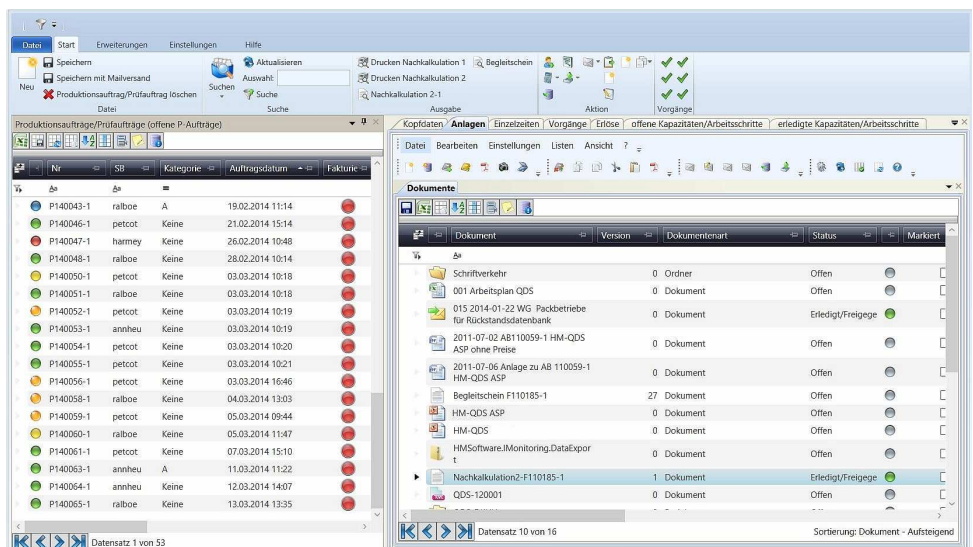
Datei Start Erweiterungen Einstellungen Hilfe

Neu
Speichern
Speichern mit Mailversand
Produktionsauftrag/Prüfauftrag löschen
Datei

Suchen
Aktualisieren
Auswahl:
Suche
Suche

Drucken Nachkalkulation 1
Begleitschein
Drucken Nachkalkulation 2
Nachkalkulation 2-1
Ausgabe

Aktion

Vorgänge

Produktionsaufträge/Prüfaufträge (offene P-Aufträge)

| Nr | SB | Kategorie | Auftragsdatum | Fakturie |
|---|---|---|---|---|
| P140043-1 | ralboe | A | 19.02.2014 11:14 | |
| P140046-1 | petcot | Keine | 21.02.2014 15:14 | |
| P140047-1 | harmey | Keine | 26.02.2014 10:48 | |
| P140048-1 | ralboe | Keine | 28.02.2014 10:14 | |
| P140050-1 | petcot | Keine | 03.03.2014 10:18 | |
| P140051-1 | ralboe | Keine | 03.03.2014 10:18 | |
| P140052-1 | petcot | Keine | 03.03.2014 10:19 | |
| P140053-1 | annheu | Keine | 03.03.2014 10:19 | |
| P140054-1 | petcot | Keine | 03.03.2014 10:20 | |
| P140055-1 | petcot | Keine | 03.03.2014 10:21 | |
| P140056-1 | petcot | Keine | 03.03.2014 16:46 | |
| P140058-1 | ralboe | Keine | 04.03.2014 13:03 | |
| P140059-1 | petcot | Keine | 05.03.2014 09:44 | |
| P140060-1 | ralboe | Keine | 05.03.2014 11:47 | |
| P140061-1 | petcot | Keine | 07.03.2014 15:10 | |
| P140063-1 | annheu | A | 11.03.2014 11:22 | |
| P140064-1 | annheu | Keine | 12.03.2014 14:07 | |
| P140065-1 | ralboe | Keine | 13.03.2014 13:35 | |

Datensatz 1 von 53

Kopfdaten Anlagen Einzelzeiten Vorgänge Erlöse offene Kapazitäten/Arbeitsschritte erledigte Kapazitäten/Arbeitsschritte

Datei Bearbeiten Einstellungen Listen Ansicht ?

Dokumente

| Dokument | Version | Dokumentenart | Status | Markiert |
|---|---|---|---|---|
| Schriftverkehr | 0 | Ordner | Offen | |
| 001 Arbeitsplan QDS | 0 | Dokument | Offen | |
| 015 2014-01-22 WG Packbetriebe für Rückstandsdatenbank | 0 | Dokument | Erledigt/Freigege | |
| 2011-07-02 AB110059-1 HM-QDS ASP ohne Preise | 0 | Dokument | Offen | |
| 2011-07-06 Anlage zu AB 110059-1 HM-QDS ASP | 0 | Dokument | Offen | |
| Begleitschein F110185-1 | 27 | Dokument | Offen | |
| HM-QDS ASP | 0 | Dokument | Offen | |
| HM-QDS | 0 | Dokument | Offen | |
| HMSoftware.IMonitoring.DataExport | 0 | Dokument | Offen | |
| Nachkalkulation2-F110185-1 | 1 | Dokument | Erledigt/Freigege | |
| QDS-120001 | 0 | Dokument | Offen | |

Datensatz 10 von 16
Sortierung: Dokument - Aufsteigend